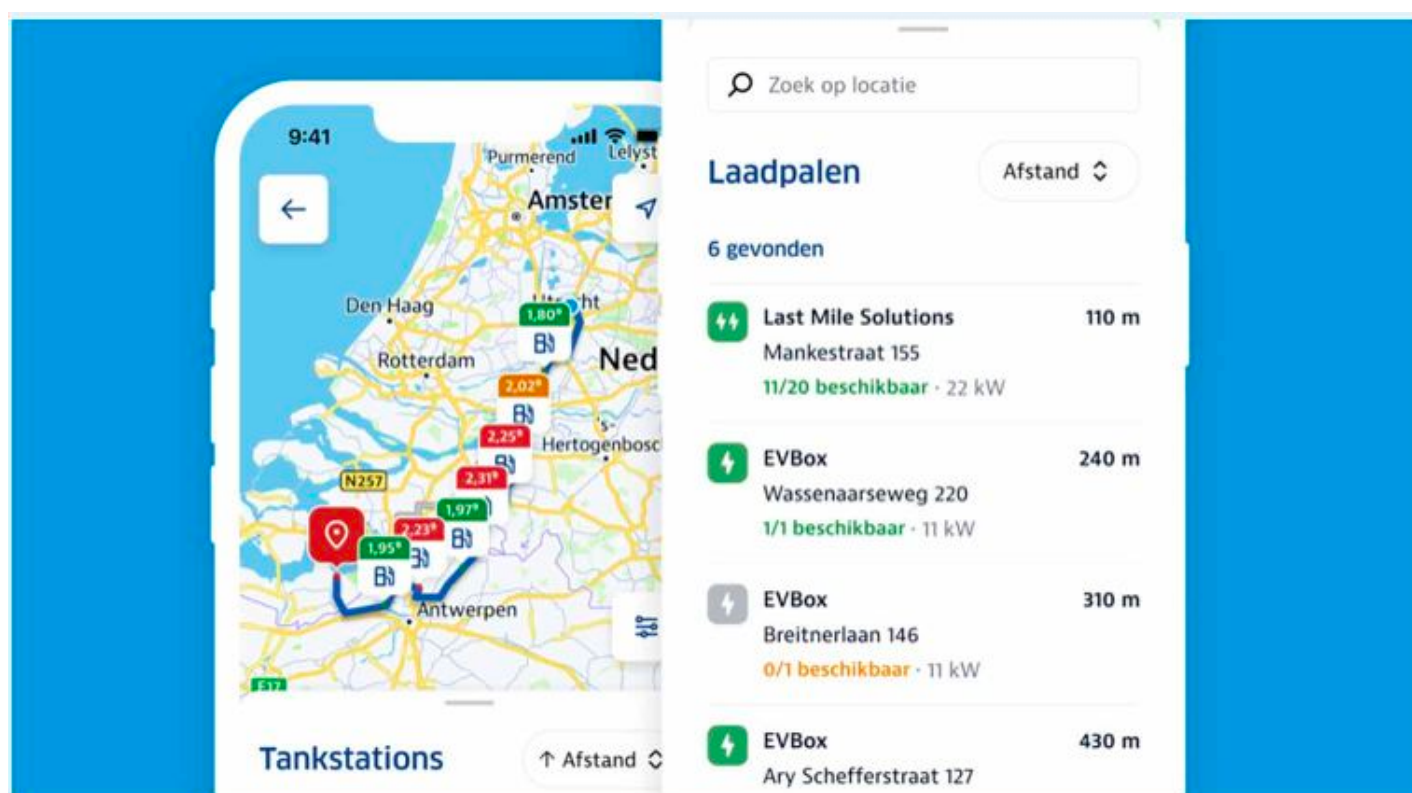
9:41

Purmerend
Lelyst
Amster
Den Haag
Utrecht
1,80*
Rotterdam
Ned
2,02*
2,25*
Hertogenbosch
2,31*
N257
1,97*
2,23*
1,95*
Antwerpen
E17

Tankstations
↑ Afstand

Zoek op locatie

Laadpalen
Afstand

6 gevonden

Last Mile Solutions
110 m
Mankestraat 155
11/20 beschikbaar · 22 kW

EVBox
240 m
Wassenaarseweg 220
1/1 beschikbaar · 11 kW

EVBox
310 m
Breitnerlaan 146
0/1 beschikbaar · 11 kW

EVBox
430 m
Ary Schefferstraat 127